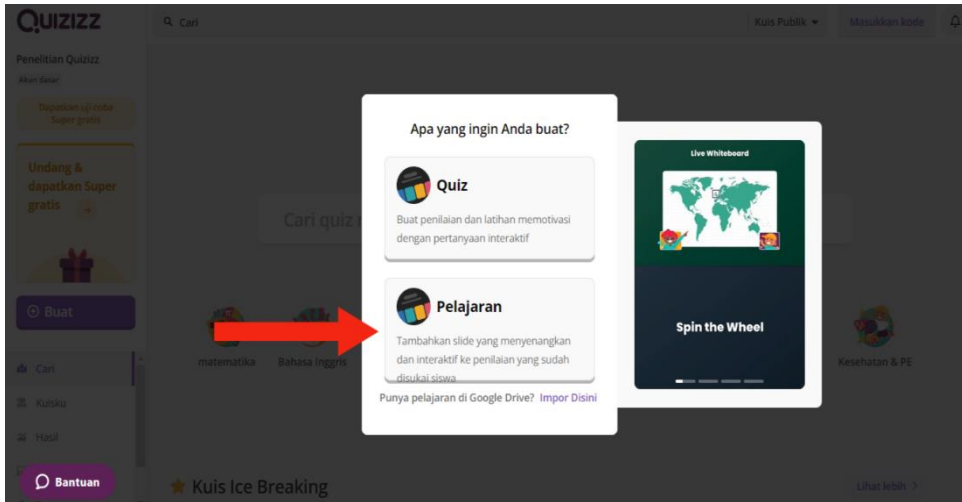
QUIZIZZ

Cari

Kuis Publik

Masukkan kode

Penelitian Quizizz

Akun dasar

Dapatkan uji coba Super gratis

Undang & dapatkan Super gratis

Buat

Cari

Kuisku

Hasil

Bantuan

Cari quiz

matematika

Bahasa Inggris

Kesehatan & PE

Kuis Ice Breaking

Lihat lebih

Apa yang ingin Anda buat?

Quiz

Buat penilaian dan latihan memotivasi dengan pertanyaan interaktif

Pelajaran

Tambahkan slide yang menyenangkan dan interaktif ke penilaian yang sudah disukai siswa

Punya pelajaran di Google Drive? Impor Disini

Live Whiteboard

Spin the Wheel